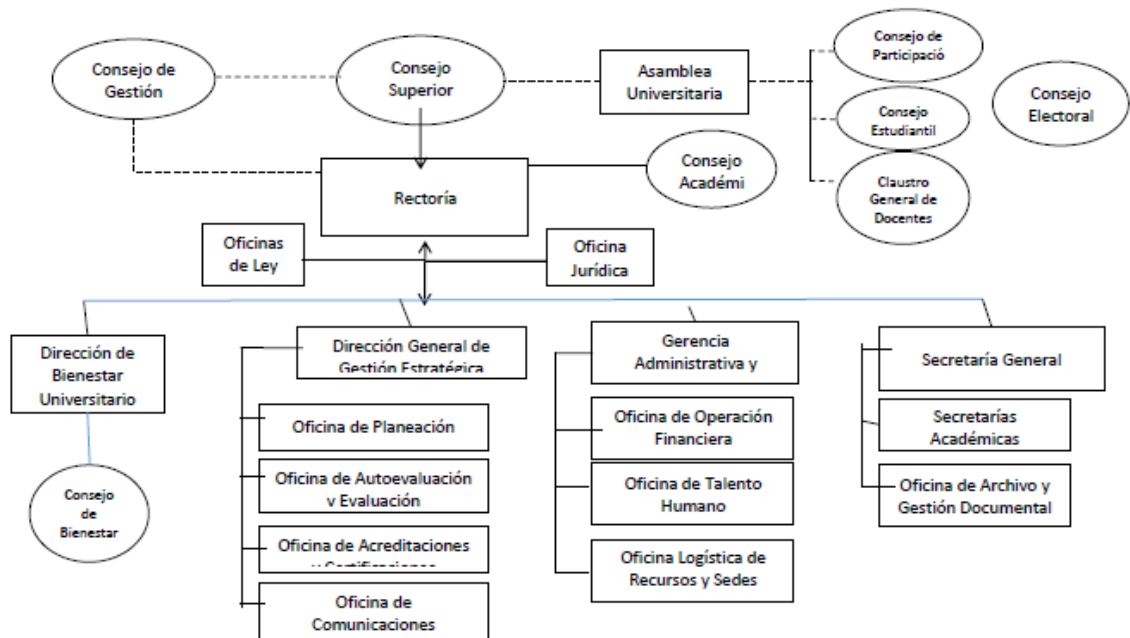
Consejo de Gestión

Consejo Superior

Asamblea Universitaria

Consejo de Participació

Consejo Estudiantil

Claustro General de Docentes

Consejo Electoral

Rectoría

Consejo Académi

Oficinas de Ley

Oficina Jurídica

Dirección de Bienestar Universitario

Consejo de Bienestar

Dirección General de Gestión Estratégica

Oficina de Planeación

Oficina de Autoevaluación y Evaluación

Oficina de Acreditaciones y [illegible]

Oficina de Comunicaciones

Gerencia Administrativa y

Oficina de Operación Financiera

Oficina de Talento Humano

Oficina Logística de Recursos y Sedes

Secretaría General

Secretarías Académicas

Oficina de Archivo y Gestión Documental